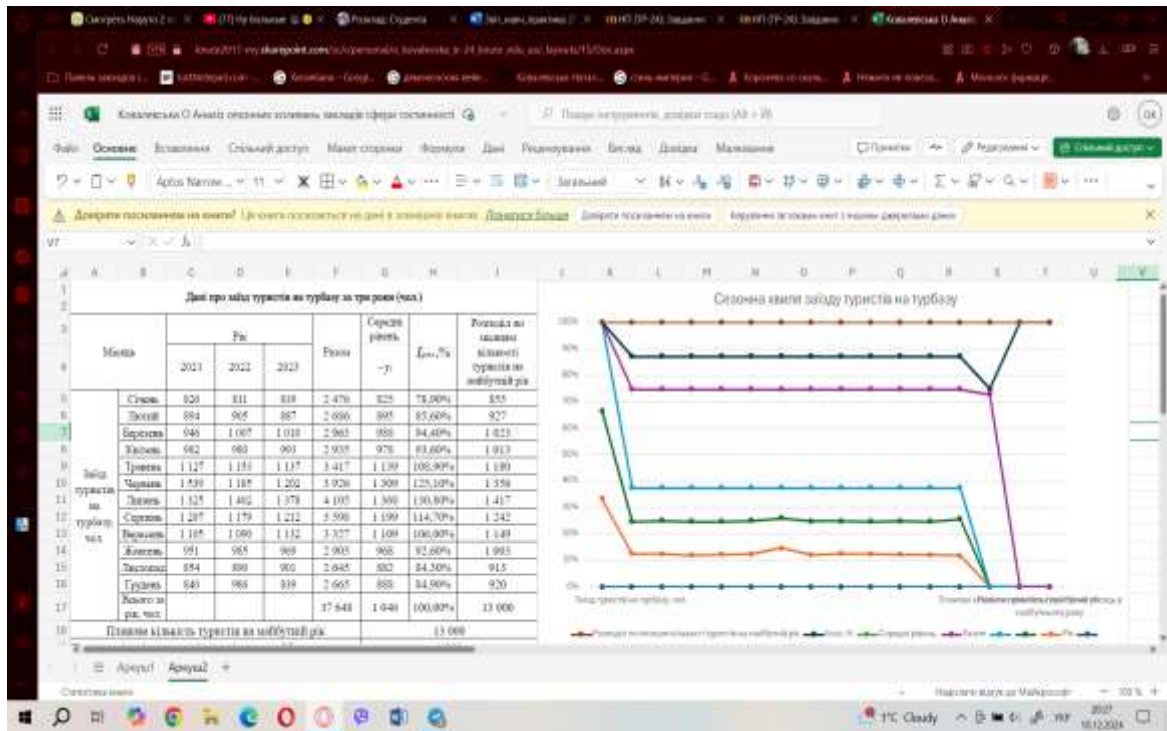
Ковалевська О Аналіз сезонних коливань закладів сфери гостинності

Файл Основне Вставлення Спільний доступ Макет сторінки Формули Дані Рецензування Вигляд Довідка Малювання

Aptos Narrow 11

Довіряти посиланням на книги? Ця книга посилається на дані в зовнішніх книгах. Докладніше

Дані про заїзд туристів на турбазу за три роки (чол.)

| | Місяць | Рік 2021 | Рік 2022 | Рік 2023 | Разом | Середній рівень $\bar{y}_i$ | $I_{сез}$,% | Розподіл по заданому кількості туристів на майбутній рік |
|---|---|---|---|---|---|---|---|---|
| Заїзд туристів на турбазу, чол. | Січень | 820 | 831 | 819 | 2 470 | 823 | 78,00% | 855 |
| | Лютий | 894 | 905 | 887 | 2 686 | 895 | 85,60% | 927 |
| | Березень | 946 | 1 007 | 1 010 | 2 963 | 988 | 94,40% | 1 023 |
| | Квітень | 982 | 980 | 993 | 2 935 | 978 | 93,60% | 1 013 |
| | Травень | 1 127 | 1 153 | 1 137 | 3 417 | 1 139 | 108,90% | 1 180 |
| | Червень | 1 539 | 1 185 | 1 202 | 3 926 | 1 309 | 125,10% | 1 356 |
| | Липень | 1 325 | 1 402 | 1 378 | 4 105 | 1 368 | 130,80% | 1 417 |
| | Серпень | 1 207 | 1 179 | 1 212 | 3 598 | 1 199 | 114,70% | 1 242 |
| | Вересень | 1 105 | 1 090 | 1 132 | 3 327 | 1 109 | 106,00% | 1 149 |
| | Жовтень | 951 | 985 | 969 | 2 905 | 968 | 92,60% | 1 003 |
| | Листопад | 854 | 890 | 901 | 2 645 | 882 | 84,30% | 913 |
| | Грудень | 840 | 986 | 839 | 2 665 | 888 | 84,90% | 920 |
| | Всього за рік, чол. | | | | 37 640 | 1 046 | 100,00% | 13 000 |

Планова кількість туристів на майбутній рік 13 000

Сезонна хвиля заїзду туристів на турбазу

100% 90% 80% 70% 60% 50% 40% 30% 20% 10% 0%

Заїзд туристів на турбазу, чол.

Розподіл по заданому кількості туристів на майбутній рік

Аркуш1 Аркуш2

Статистика книги

Надіслати відгук до Майкрософт 100 %

1°C Cloudy 20:07 10.12.2024